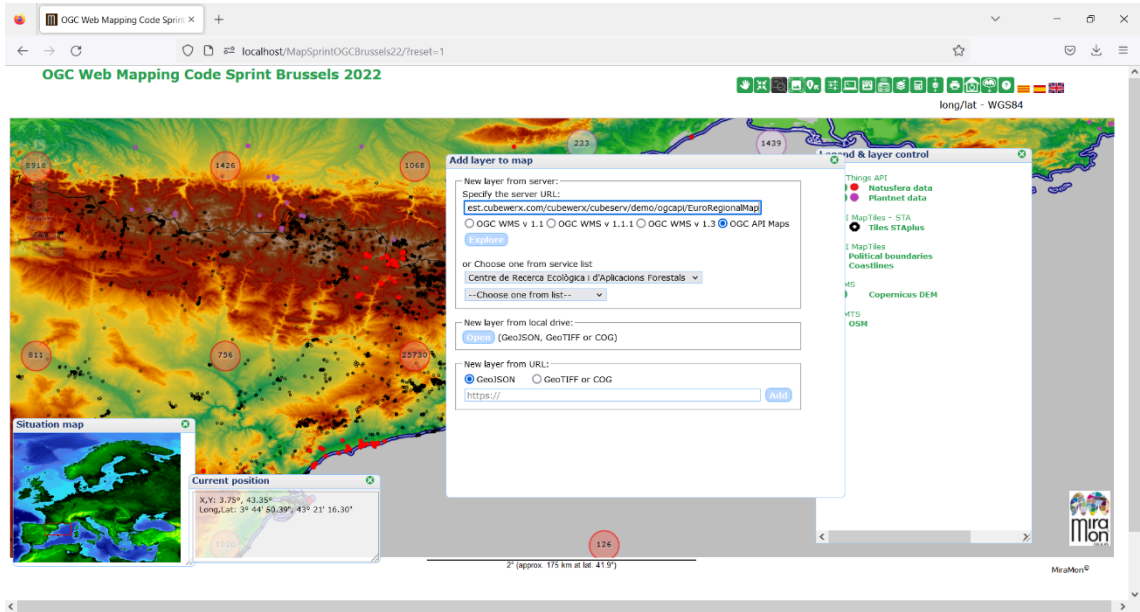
OGC Web Mapping Code Sprint ×

localhost/MapSprintOGCBrussels22/?reset=1

OGC Web Mapping Code Sprint Brussels 2022

long/lat - WGS84

5918 1426 1068 223 1439

811 756 25730

126

Add layer to map

New layer from server:
Specify the server URL:
est.cubewerx.com/cubewerx/cubeserv/demo/ogcapi/EuroRegionalMap
OGC WMS v 1.1 OGC WMS v 1.1.1 OGC WMS v 1.3 OGC API Maps
Explore

or Choose one from service list
Centre de Recerca Ecològica i d'Aplicacions Forestals
--Choose one from list--

New layer from local drive:
Open (GeoJSON, GeoTIFF or COG)

New layer from URL:
GeoJSON GeoTIFF or COG
https://
Add

Legend & layer control
Things API
Natusfera data
Plantnet data
I MapTiles - STA
Tiles STAplus
I MapTiles
Political boundaries
Coastlines
MS
Copernicus DEM
MTS
OSM

Situation map

Current position
X,Y: 3.75°, 43.35°
Long,Lat: 3° 44' 50.39", 43° 21' 16.30"

2° (approx. 175 km at lat. 41.9°)

mira mon

MiraMon©